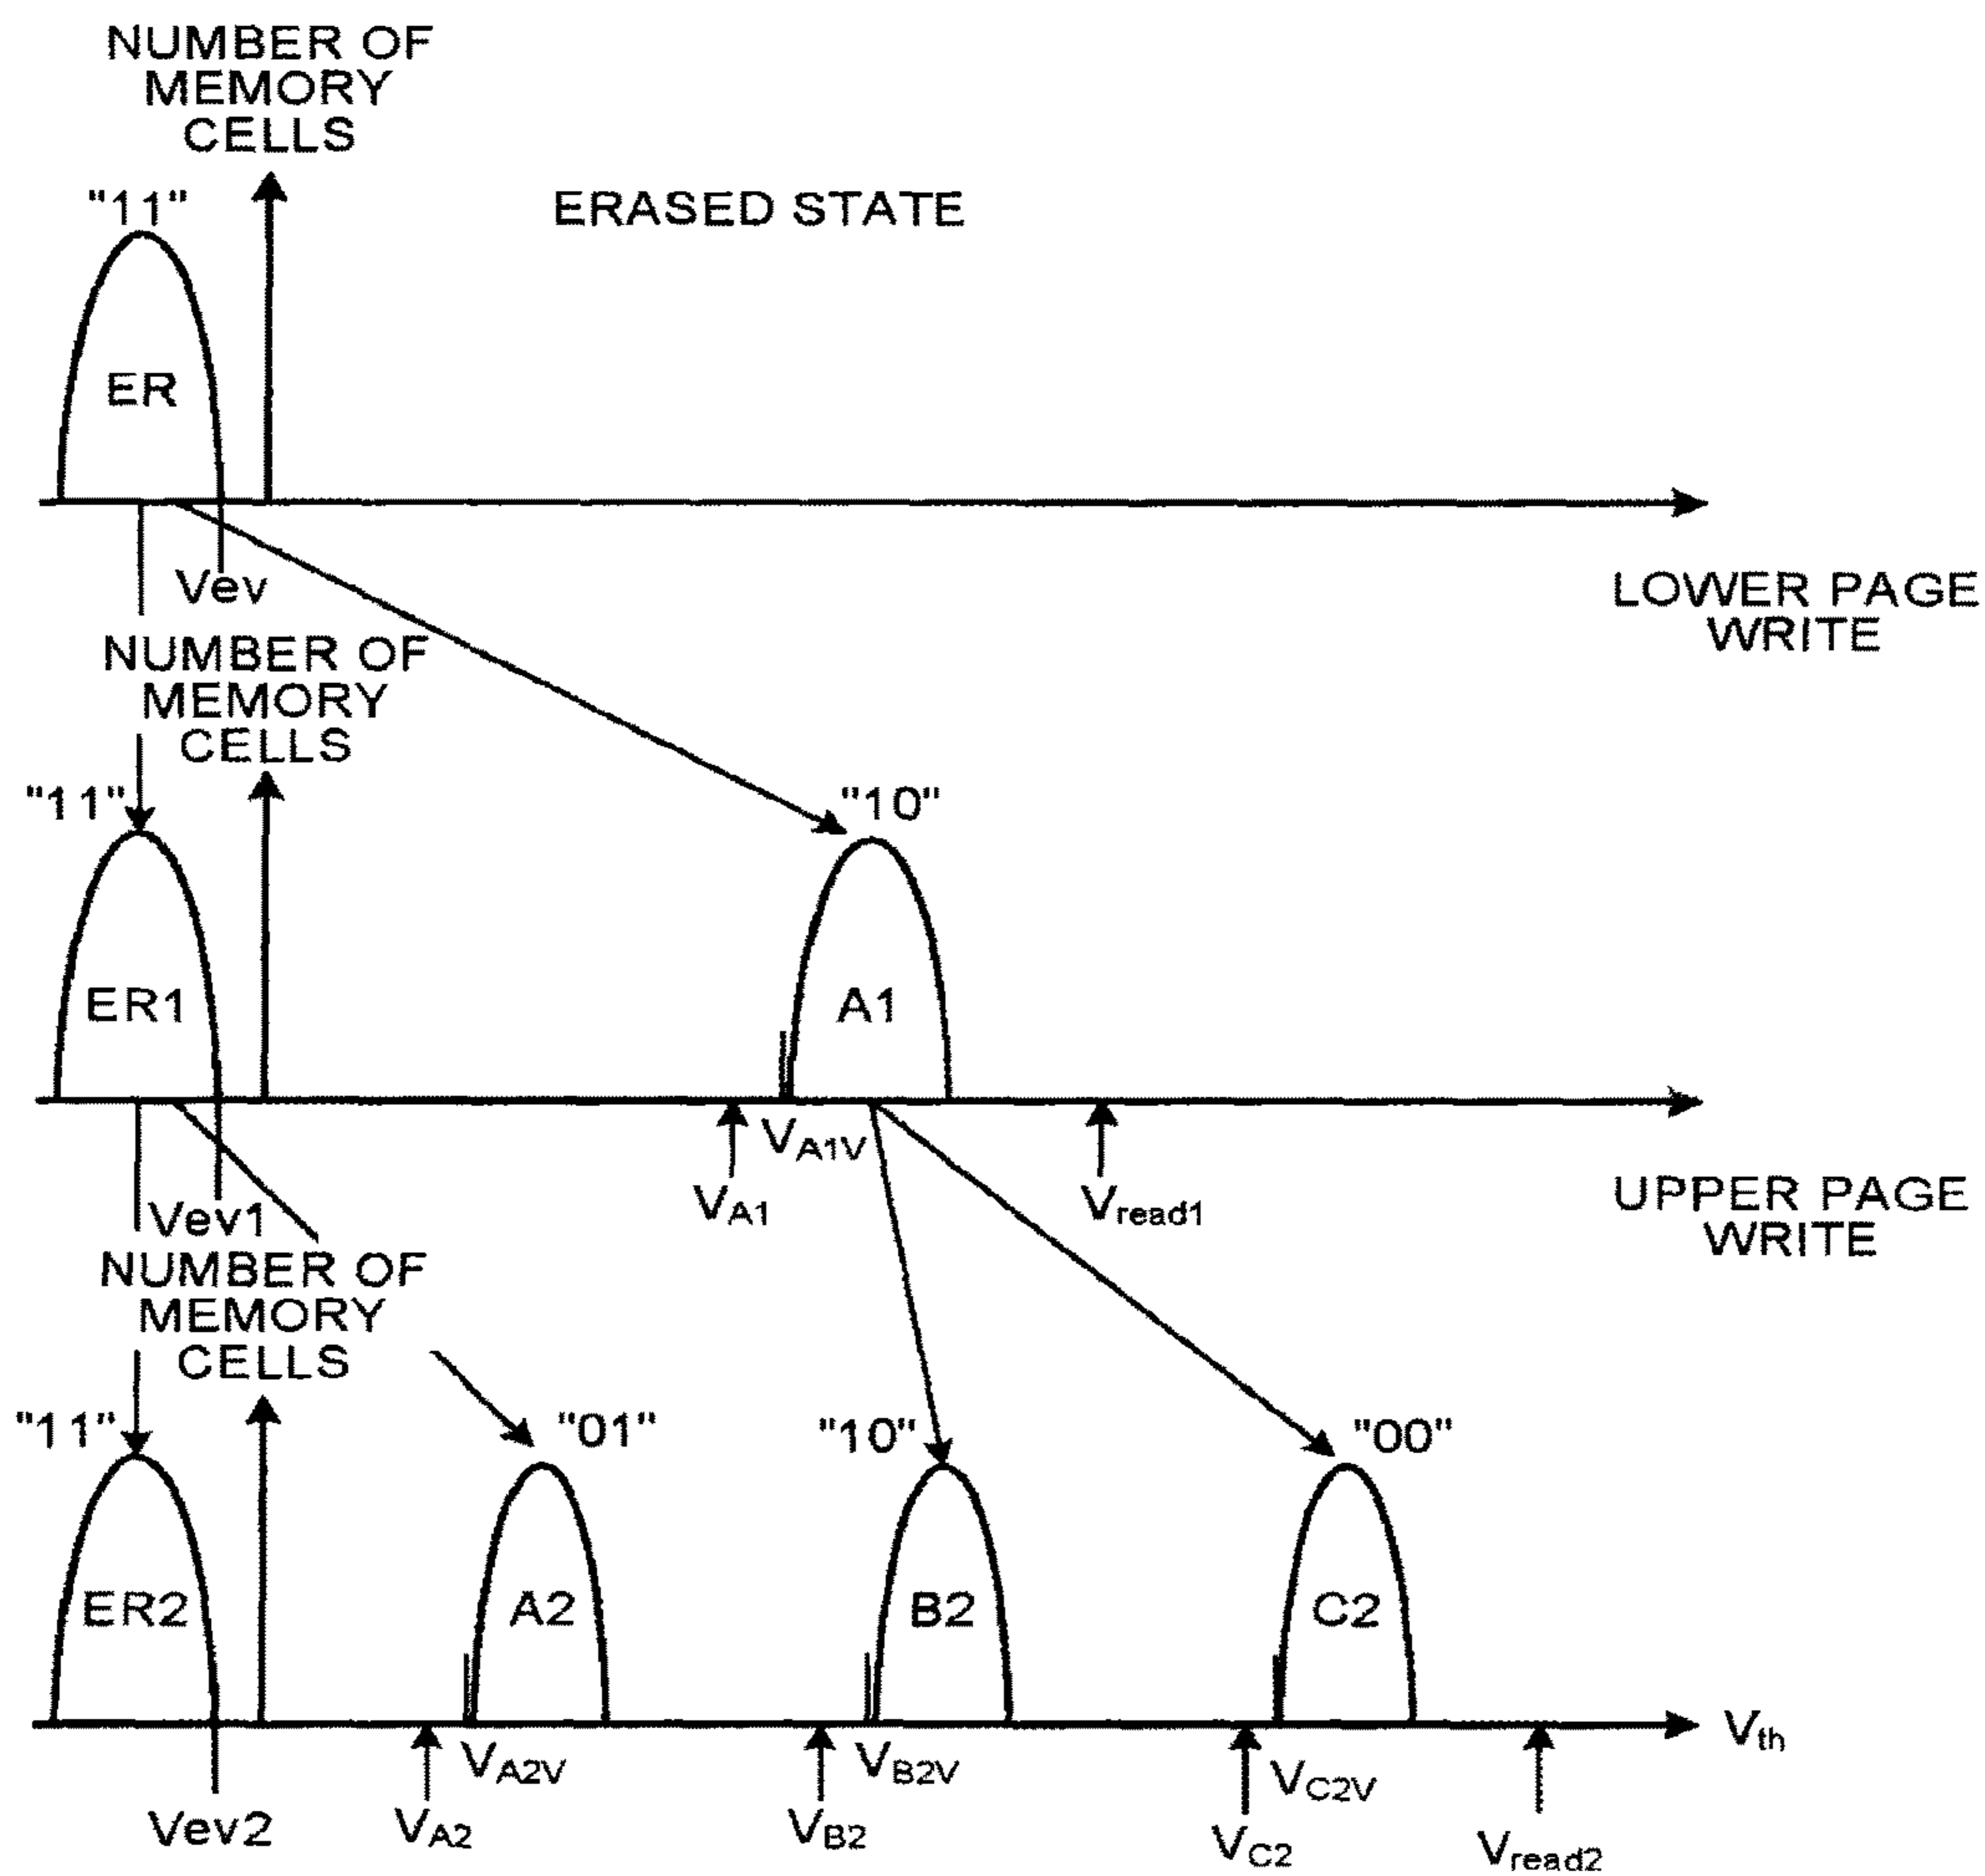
NUMBER OF MEMORY CELLS

"11"

ERASED STATE

ER

Vev

LOWER PAGE WRITE

NUMBER OF MEMORY CELLS

"11"

"10"

ER1

A1

$V_{A1V}$

$V_{A1}$

$V_{read1}$

Vev1

UPPER PAGE WRITE

NUMBER OF MEMORY CELLS

"11"

"01"

"10"

"00"

ER2

A2

B2

C2

$V_{th}$

$V_{A2V}$

$V_{B2V}$

$V_{C2V}$

Vev2

$V_{A2}$

$V_{B2}$

$V_{C2}$

$V_{read2}$